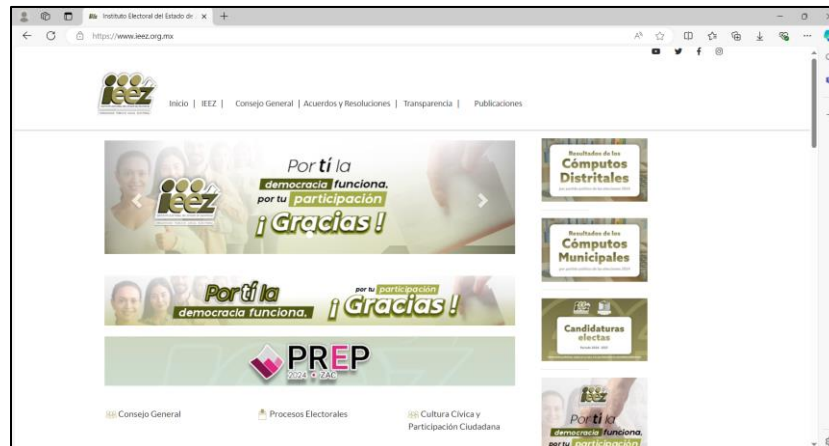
Instituto Electoral del Estado de ×
https://www.ieez.org.mx

ieez

Inicio | IEEZ | Consejo General | Acuerdos y Resoluciones | Transparencia | Publicaciones

Por tí la democracia funciona, por tu participación ¡Gracias!

ieez

Resultados de los Cómputos Distritales

Resultados de los Cómputos Municipales

Candidaturas electas

Por tí la democracia funciona. por tu participación ¡Gracias!

PREP 2024 ZAC

ieez
Por tí la democracia funciona, por tu participación

Consejo General
Procesos Electorales
Cultura Cívica y Participación Ciudadana